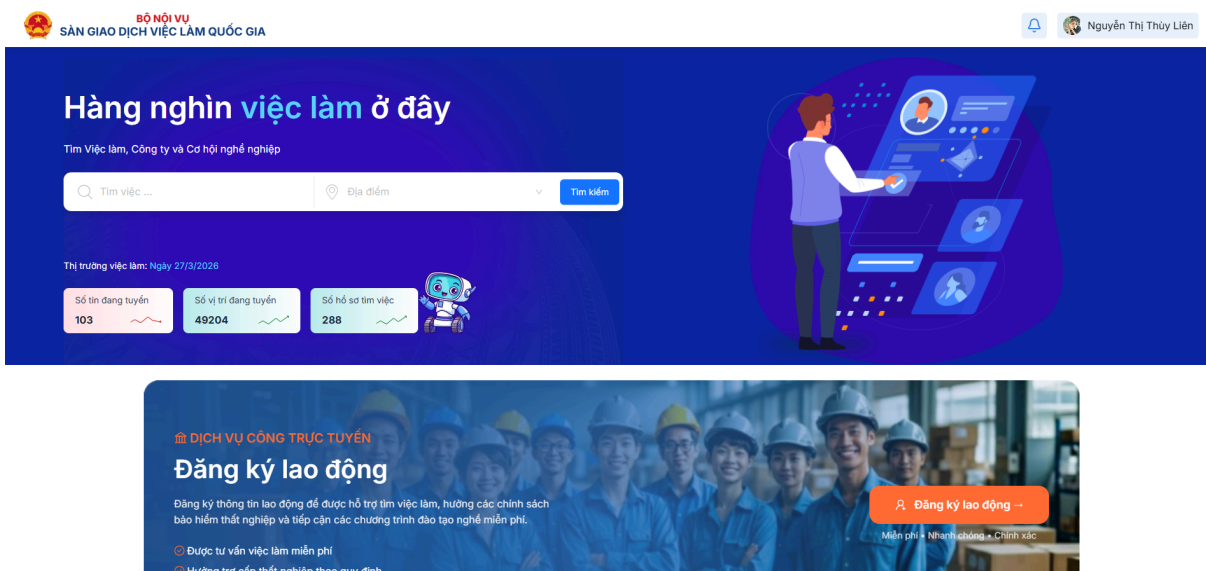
BỘ NỘI VỤ
SÀN GIAO DỊCH VIỆC LÀM QUỐC GIA

Nguyễn Thị Thùy Liên

Hàng nghìn việc làm ở đây

Tìm Việc làm, Công ty và Cơ hội nghề nghiệp

Tìm việc ...

Địa điểm

Tìm kiếm

Thị trường việc làm: Ngày 27/3/2026

Số tin đang tuyển
103

Số vị trí đang tuyển
49204

Số hồ sơ tìm việc
288

DỊCH VỤ CÔNG TRỰC TUYẾN

Đăng ký lao động

Đăng ký thông tin lao động để được hỗ trợ tìm việc làm, hưởng các chính sách bảo hiểm thất nghiệp và tiếp cận các chương trình đào tạo nghề miễn phí.

Được tư vấn việc làm miễn phí

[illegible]

Đăng ký lao động →

Miễn phí • Nhanh chóng • Chính xác